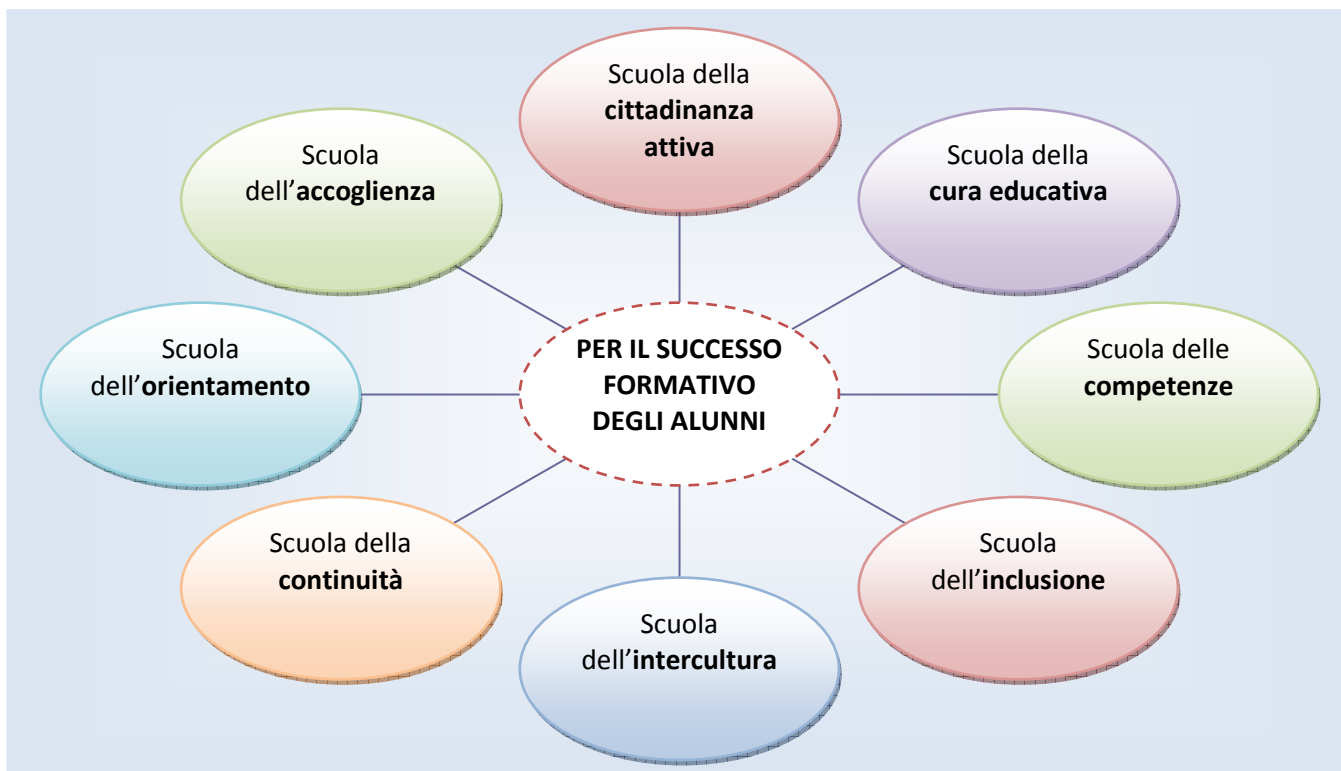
Scuola della cittadinanza attiva

Scuola dell'accoglienza

Scuola della cura educativa

Scuola dell'orientamento

PER IL SUCCESSO FORMATIVO DEGLI ALUNNI

Scuola delle competenze

Scuola della continuità

Scuola dell'inclusione

Scuola dell'intercultura